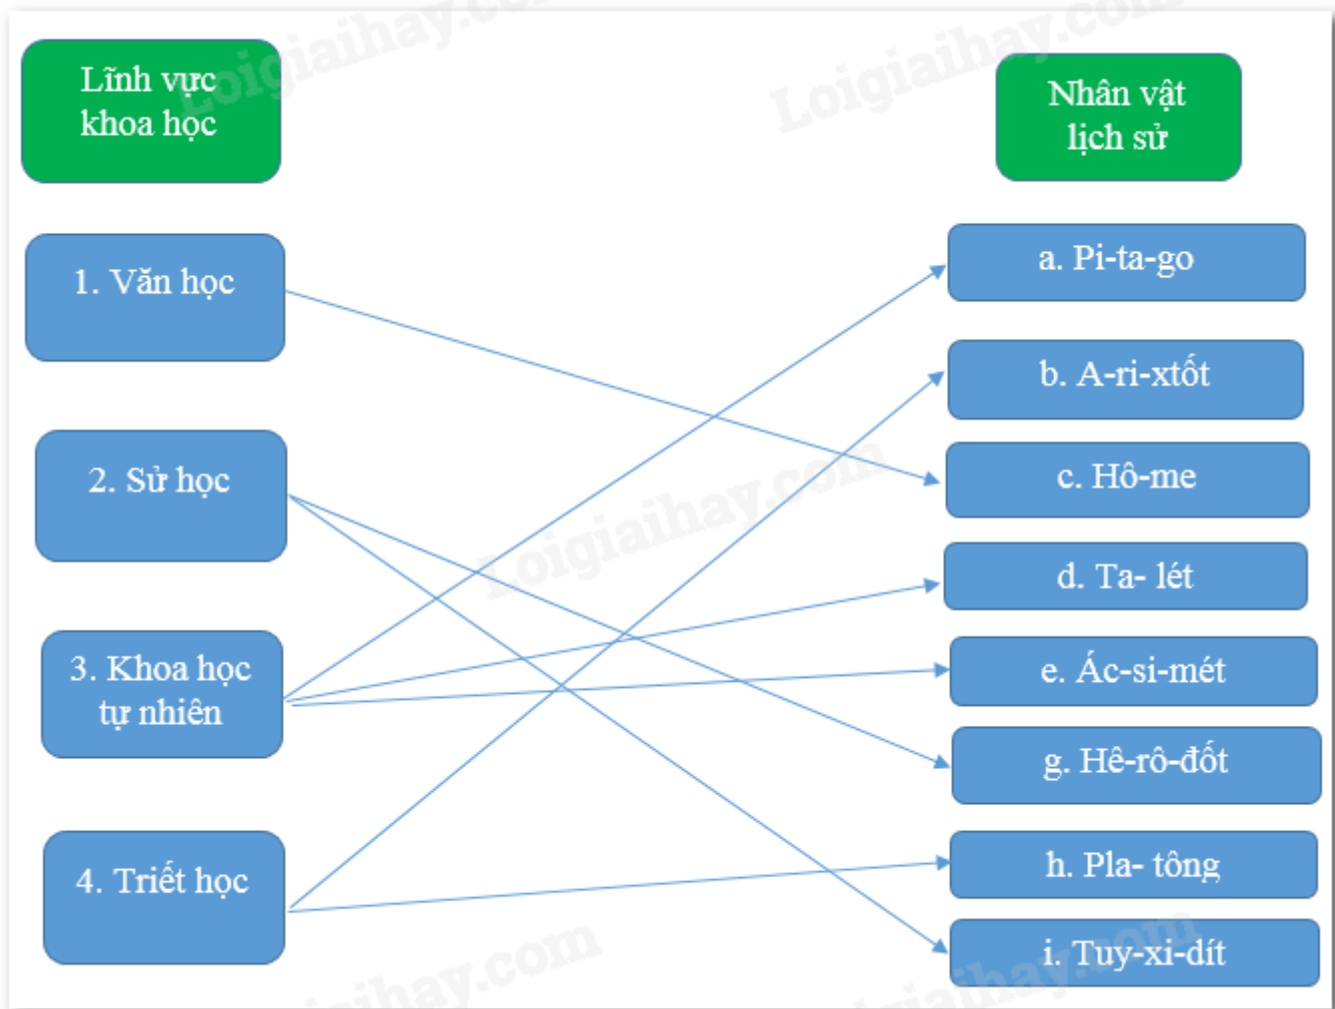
Lĩnh vực khoa học

Nhân vật lịch sử

1. Văn học

2. Sử học

3. Khoa học tự nhiên

4. Triết học

a. Pi-ta-go

b. A-ri-xtốt

c. Hô-me

d. Ta- lét

e. Ác-si-mét

g. Hê-rô-đốt

h. Pla- tông

i. Tuy-xi-dít

Loigiaihay.com